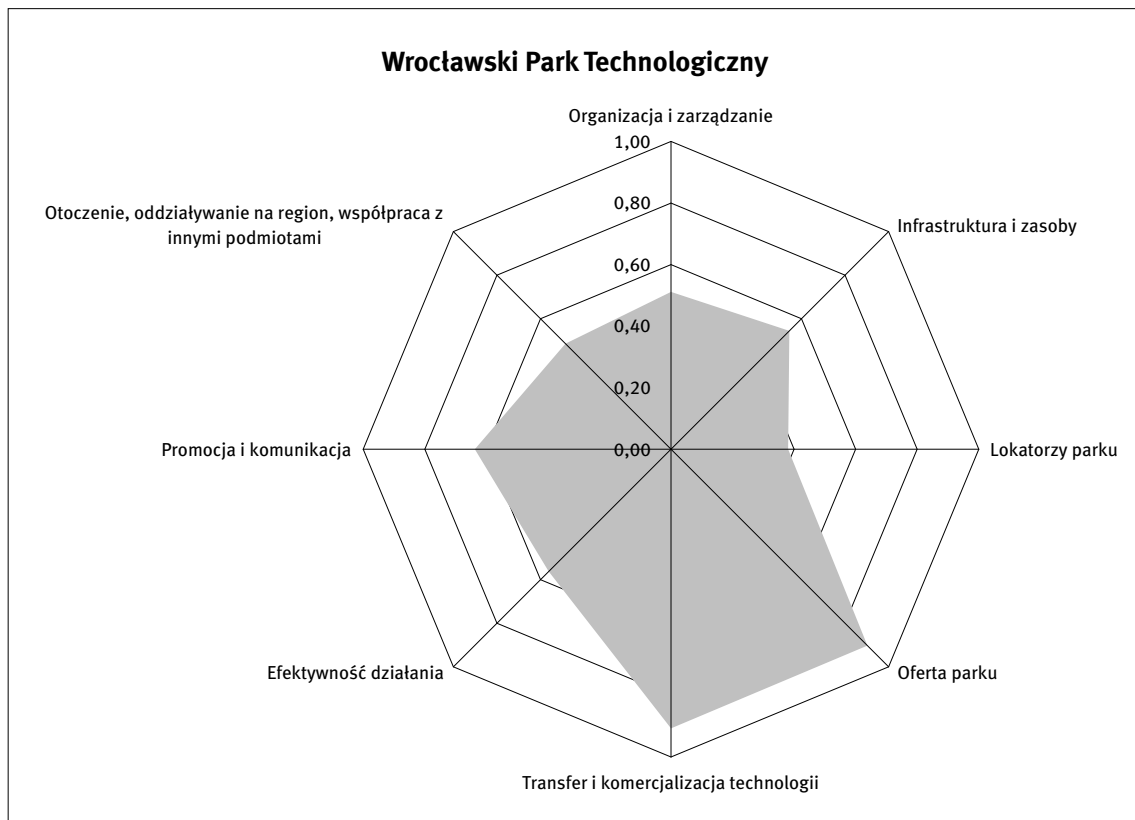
Wrocławski Park Technologiczny

Organizacja i zarządzanie

1,00

0,80

0,60

0,40

0,20

0,00

Infrastruktura i zasoby

Lokatorzy parku

Oferta parku

Transfer i komercjalizacja technologii

Efektywność działania

Promocja i komunikacja

Otoczenie, oddziaływanie na region, współpraca z innymi podmiotami